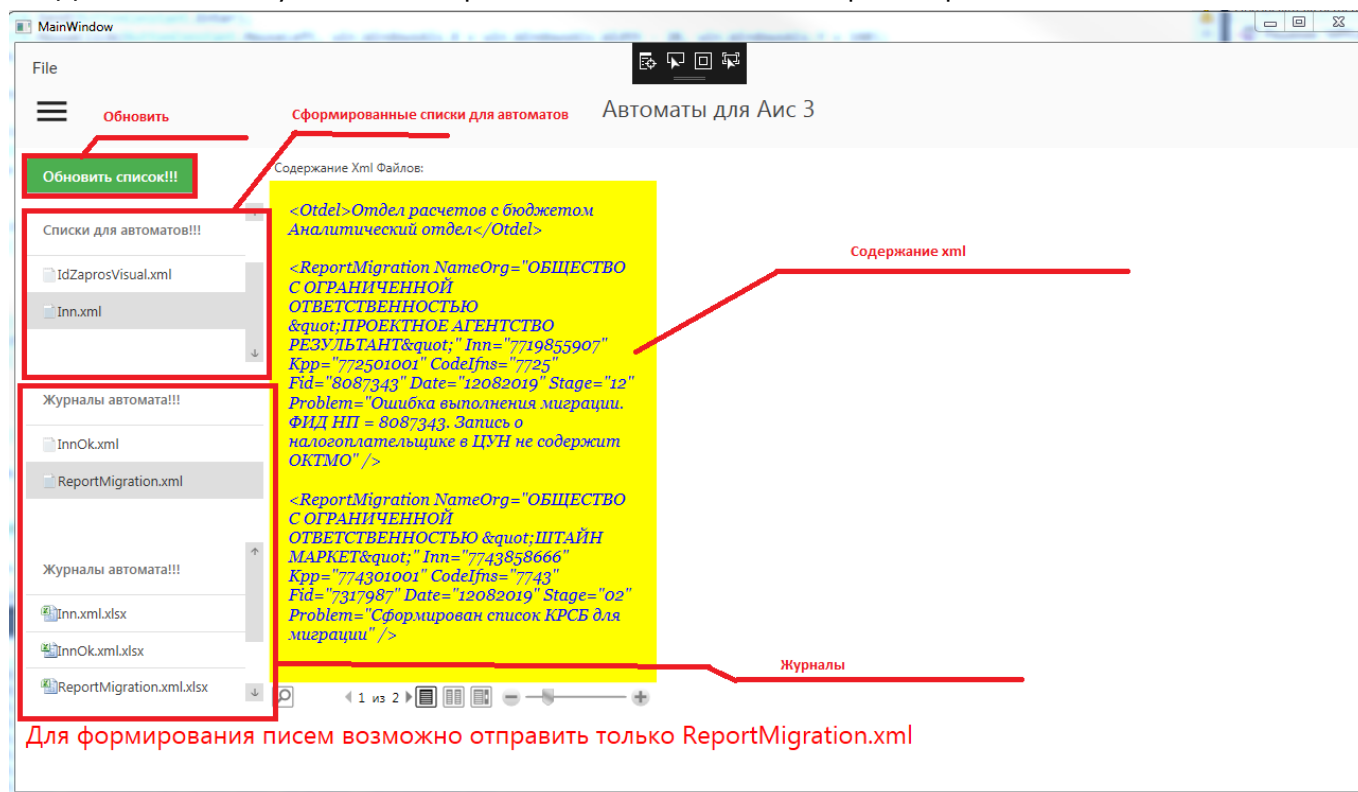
MainWindow

File

Обновить

Сформированные списки для автоматов

Автоматы для Аис 3

Обновить список!!!

Содержание Xml Файлов:

Списки для автоматов!!!

IdZaprosVisual.xml

Inn.xml

Журналы автомата!!!

InnOk.xml

ReportMigration.xml

Журналы автомата!!!

Inn.xml.xlsx

InnOk.xml.xlsx

ReportMigration.xml.xlsx

<Otdel>Отдел расчетов с бюджетом Аналитический отдел</Otdel>

<ReportMigration NameOrg="ОБЩЕСТВО С ОГРАНИЧЕННОЙ ОТВЕТСТВЕННОСТЬЮ &quot;ПРОЕКТНОЕ АГЕНТСТВО РЕЗУЛЬТАНТ&quot;" Inn="7719855907" Kpp="772501001" CodeIfns="7725" Fid="8087343" Date="12082019" Stage="12" Problem="Ошибка выполнения миграции. ФИД НП = 8087343. Запись о налогоплательщике в ЦУН не содержит ОКТМО" />

<ReportMigration NameOrg="ОБЩЕСТВО С ОГРАНИЧЕННОЙ ОТВЕТСТВЕННОСТЬЮ &quot;ШТАЙН МАРКЕТ&quot;" Inn="7743858666" Kpp="774301001" CodeIfns="7743" Fid="7317987" Date="12082019" Stage="02" Problem="Сформирован список КРСБ для миграции" />

Содержание xml

Журналы

1 из 2

Для формирования писем возможно отправить только ReportMigration.xml